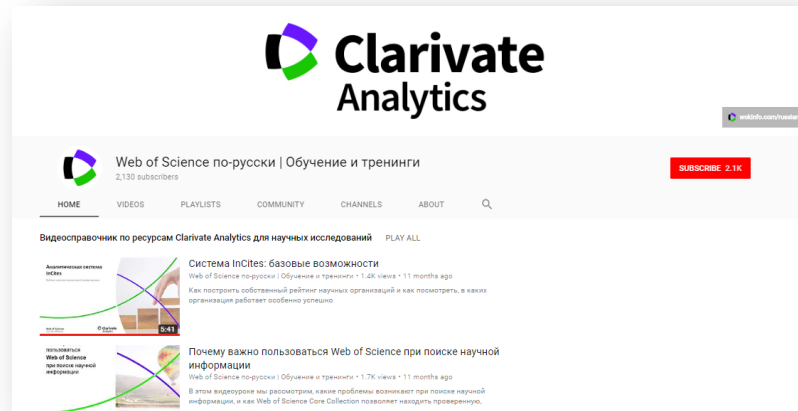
Clarivate Analytics

wokinfo.com/russian

Web of Science по-русски | Обучение и тренинги
2,130 subscribers

SUBSCRIBE 2.1K

HOME VIDEOS PLAYLISTS COMMUNITY CHANNELS ABOUT

Видеосправочник по ресурсам Clarivate Analytics для научных исследований PLAY ALL

Аналитическая система InCites

Web of Science Clarivate Analytics

5:41

Система InCites: базовые возможности
Web of Science по-русски | Обучение и тренинги • 1.4K views • 11 months ago
Как построить собственный рейтинг научных организаций и как посмотреть, в каких организация работает особенно успешно

Почему важно пользоваться Web of Science при поиске научной информации

Почему важно пользоваться Web of Science при поиске научной информации
Web of Science по-русски | Обучение и тренинги • 1.7K views • 11 months ago
В этом видеоуроке мы рассмотрим, какие проблемы возникают при поиске научной информации, и как Web of Science Core Collection позволяет находить проверенную,